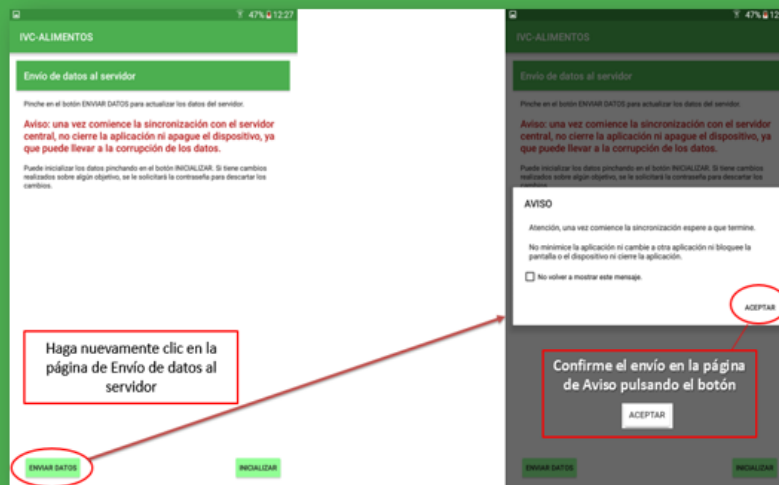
47% 12:27

IVC-ALIMENTOS

Envío de datos al servidor

Pinche en el botón ENVIAR DATOS para actualizar los datos del servidor.

Aviso: una vez comience la sincronización con el servidor central, no cierre la aplicación ni apague el dispositivo, ya que puede llevar a la corrupción de los datos.

Puede inicializar los datos pinchando en el botón INICIALIZAR. Si tiene cambios realizados sobre algún objetivo, se le solicitará la contraseña para descartar los cambios.

Haga nuevamente clic en la página de Envío de datos al servidor

ENVIAR DATOS

INICIALIZAR

47% 12

IVC-ALIMENTOS

Envío de datos al servidor

Pinche en el botón ENVIAR DATOS para actualizar los datos del servidor.

Aviso: una vez comience la sincronización con el servidor central, no cierre la aplicación ni apague el dispositivo, ya que puede llevar a la corrupción de los datos.

Puede inicializar los datos pinchando en el botón INICIALIZAR. Si tiene cambios realizados sobre algún objetivo, se le solicitará la contraseña para descartar los cambios.

AVISO

Atención, una vez comience la sincronización espere a que termine.

No minimice la aplicación ni cambie a otra aplicación ni bloquee la pantalla o el dispositivo ni cierre la aplicación.

No volver a mostrar este mensaje.

ACEPTAR

Confirme el envío en la página de Aviso pulsando el botón

ACEPTAR

ENVIAR DATOS

INICIALIZAR